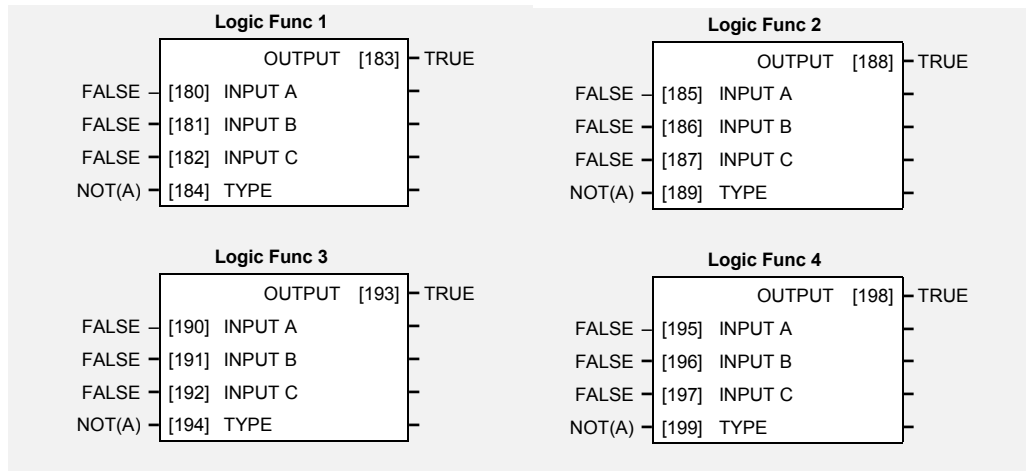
Logic Func 1

OUTPUT [183] TRUE
FALSE [180] INPUT A
FALSE [181] INPUT B
FALSE [182] INPUT C
NOT(A) [184] TYPE

Logic Func 2

OUTPUT [188] TRUE
FALSE [185] INPUT A
FALSE [186] INPUT B
FALSE [187] INPUT C
NOT(A) [189] TYPE

Logic Func 3

OUTPUT [193] TRUE
FALSE [190] INPUT A
FALSE [191] INPUT B
FALSE [192] INPUT C
NOT(A) [194] TYPE

Logic Func 4

OUTPUT [198] TRUE
FALSE [195] INPUT A
FALSE [196] INPUT B
FALSE [197] INPUT C
NOT(A) [199] TYPE